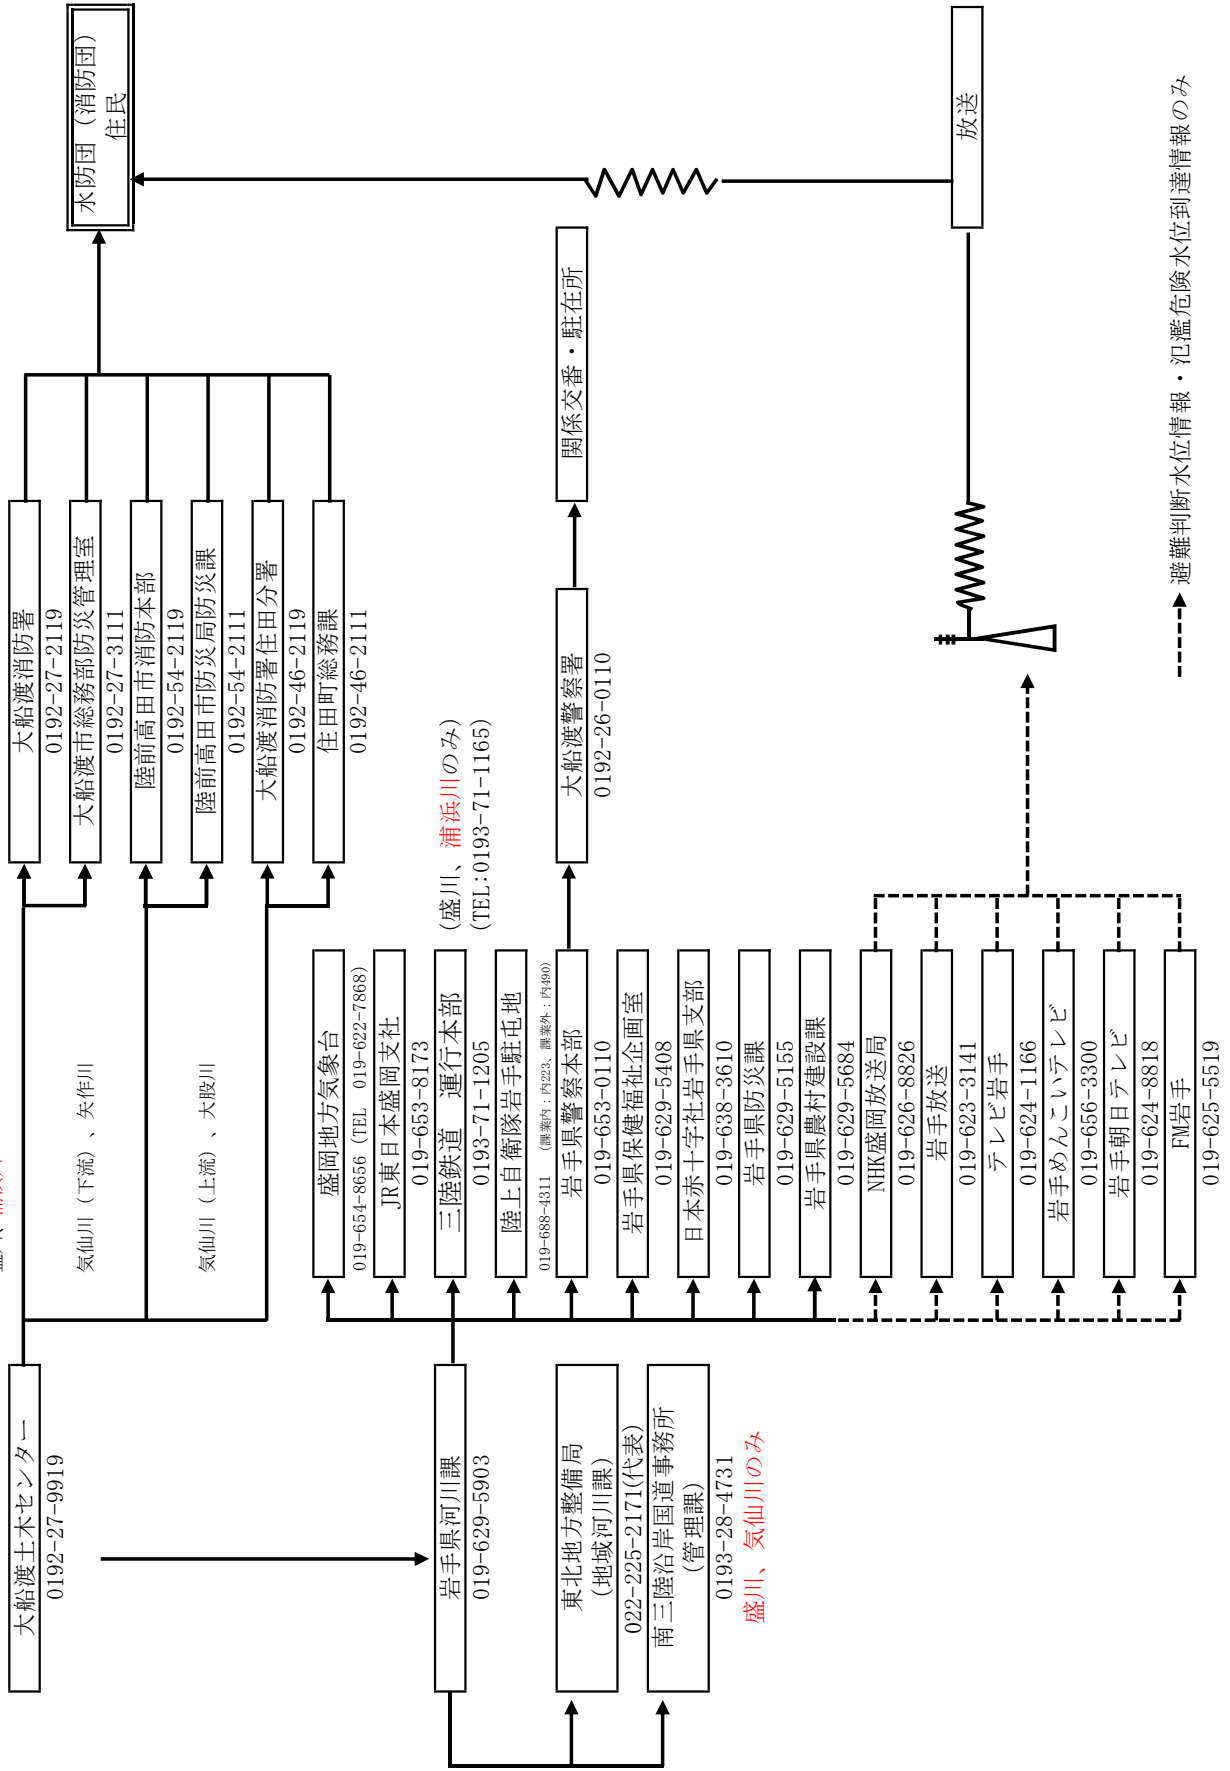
水防団（消防団）
住民

放送

避難判断水位情報・氾濫危険水位到達情報のみ

大船渡消防署
0192-27-2119

大船渡市総務部防災管理室
0192-27-3111

陸前高田市消防本部
0192-54-2119

陸前高田市防災局防災課
0192-54-2111

大船渡消防署住田分署
0192-46-2119

住田町総務課
0192-46-2111

関係交番・駐在所

大船渡警察署
0192-26-0110

（盛川、浦浜川のみ）
（TEL:0193-71-1165）

気仙川（下流）、矢作川

気仙川（上流）、大股川

盛岡地方気象台
019-654-8656（TEL 019-622-7868）

JR東日本盛岡支社
019-653-8173

三陸鉄道 運行本部
0193-71-1205

陸上自衛隊岩手駐屯地
019-688-4311（課業内：内223、課業外：内490）

岩手県警察本部
019-653-0110

岩手県保健福祉企画室
019-629-5408

日本赤十字社岩手県支部
019-638-3610

岩手県防災課
019-629-5155

岩手県農村建設課
019-629-5684

NHK盛岡放送局
019-626-8826

岩手放送
019-623-3141

テレビ岩手
019-624-1166

岩手めんこいテレビ
019-656-3300

岩手朝日テレビ
019-624-8818

FM岩手
019-625-5519

大船渡土木センター
0192-27-9919

盛川、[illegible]

岩手県河川課
019-629-5903

東北地方整備局
（地域河川課）
022-225-2171(代表)

南三陸沿岸国道事務所
（管理課）
0193-28-4731
盛川、気仙川のみ